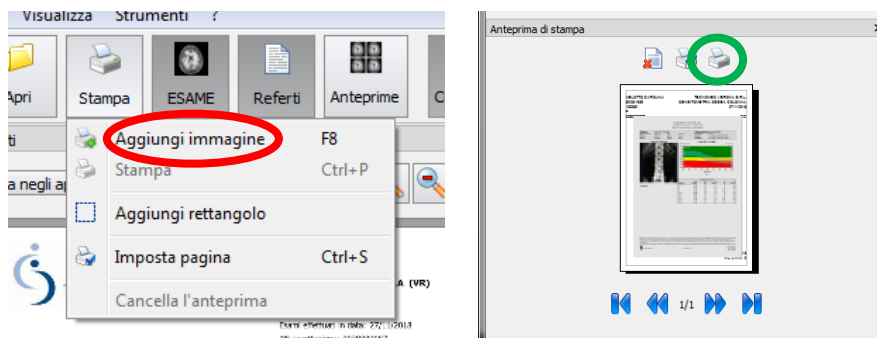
Visualizza Strumenti ?

Apri
Stampa
ESAME
Referti
Anteprime

Aggiungi immagine F8
Stampa Ctrl+P
Aggiungi rettangolo
Imposta pagina Ctrl+S
Cancella l'anteprima

a negli ap

A (VR)
Esami effettuati in data: 27/11/2013

Anteprima di stampa

1/1